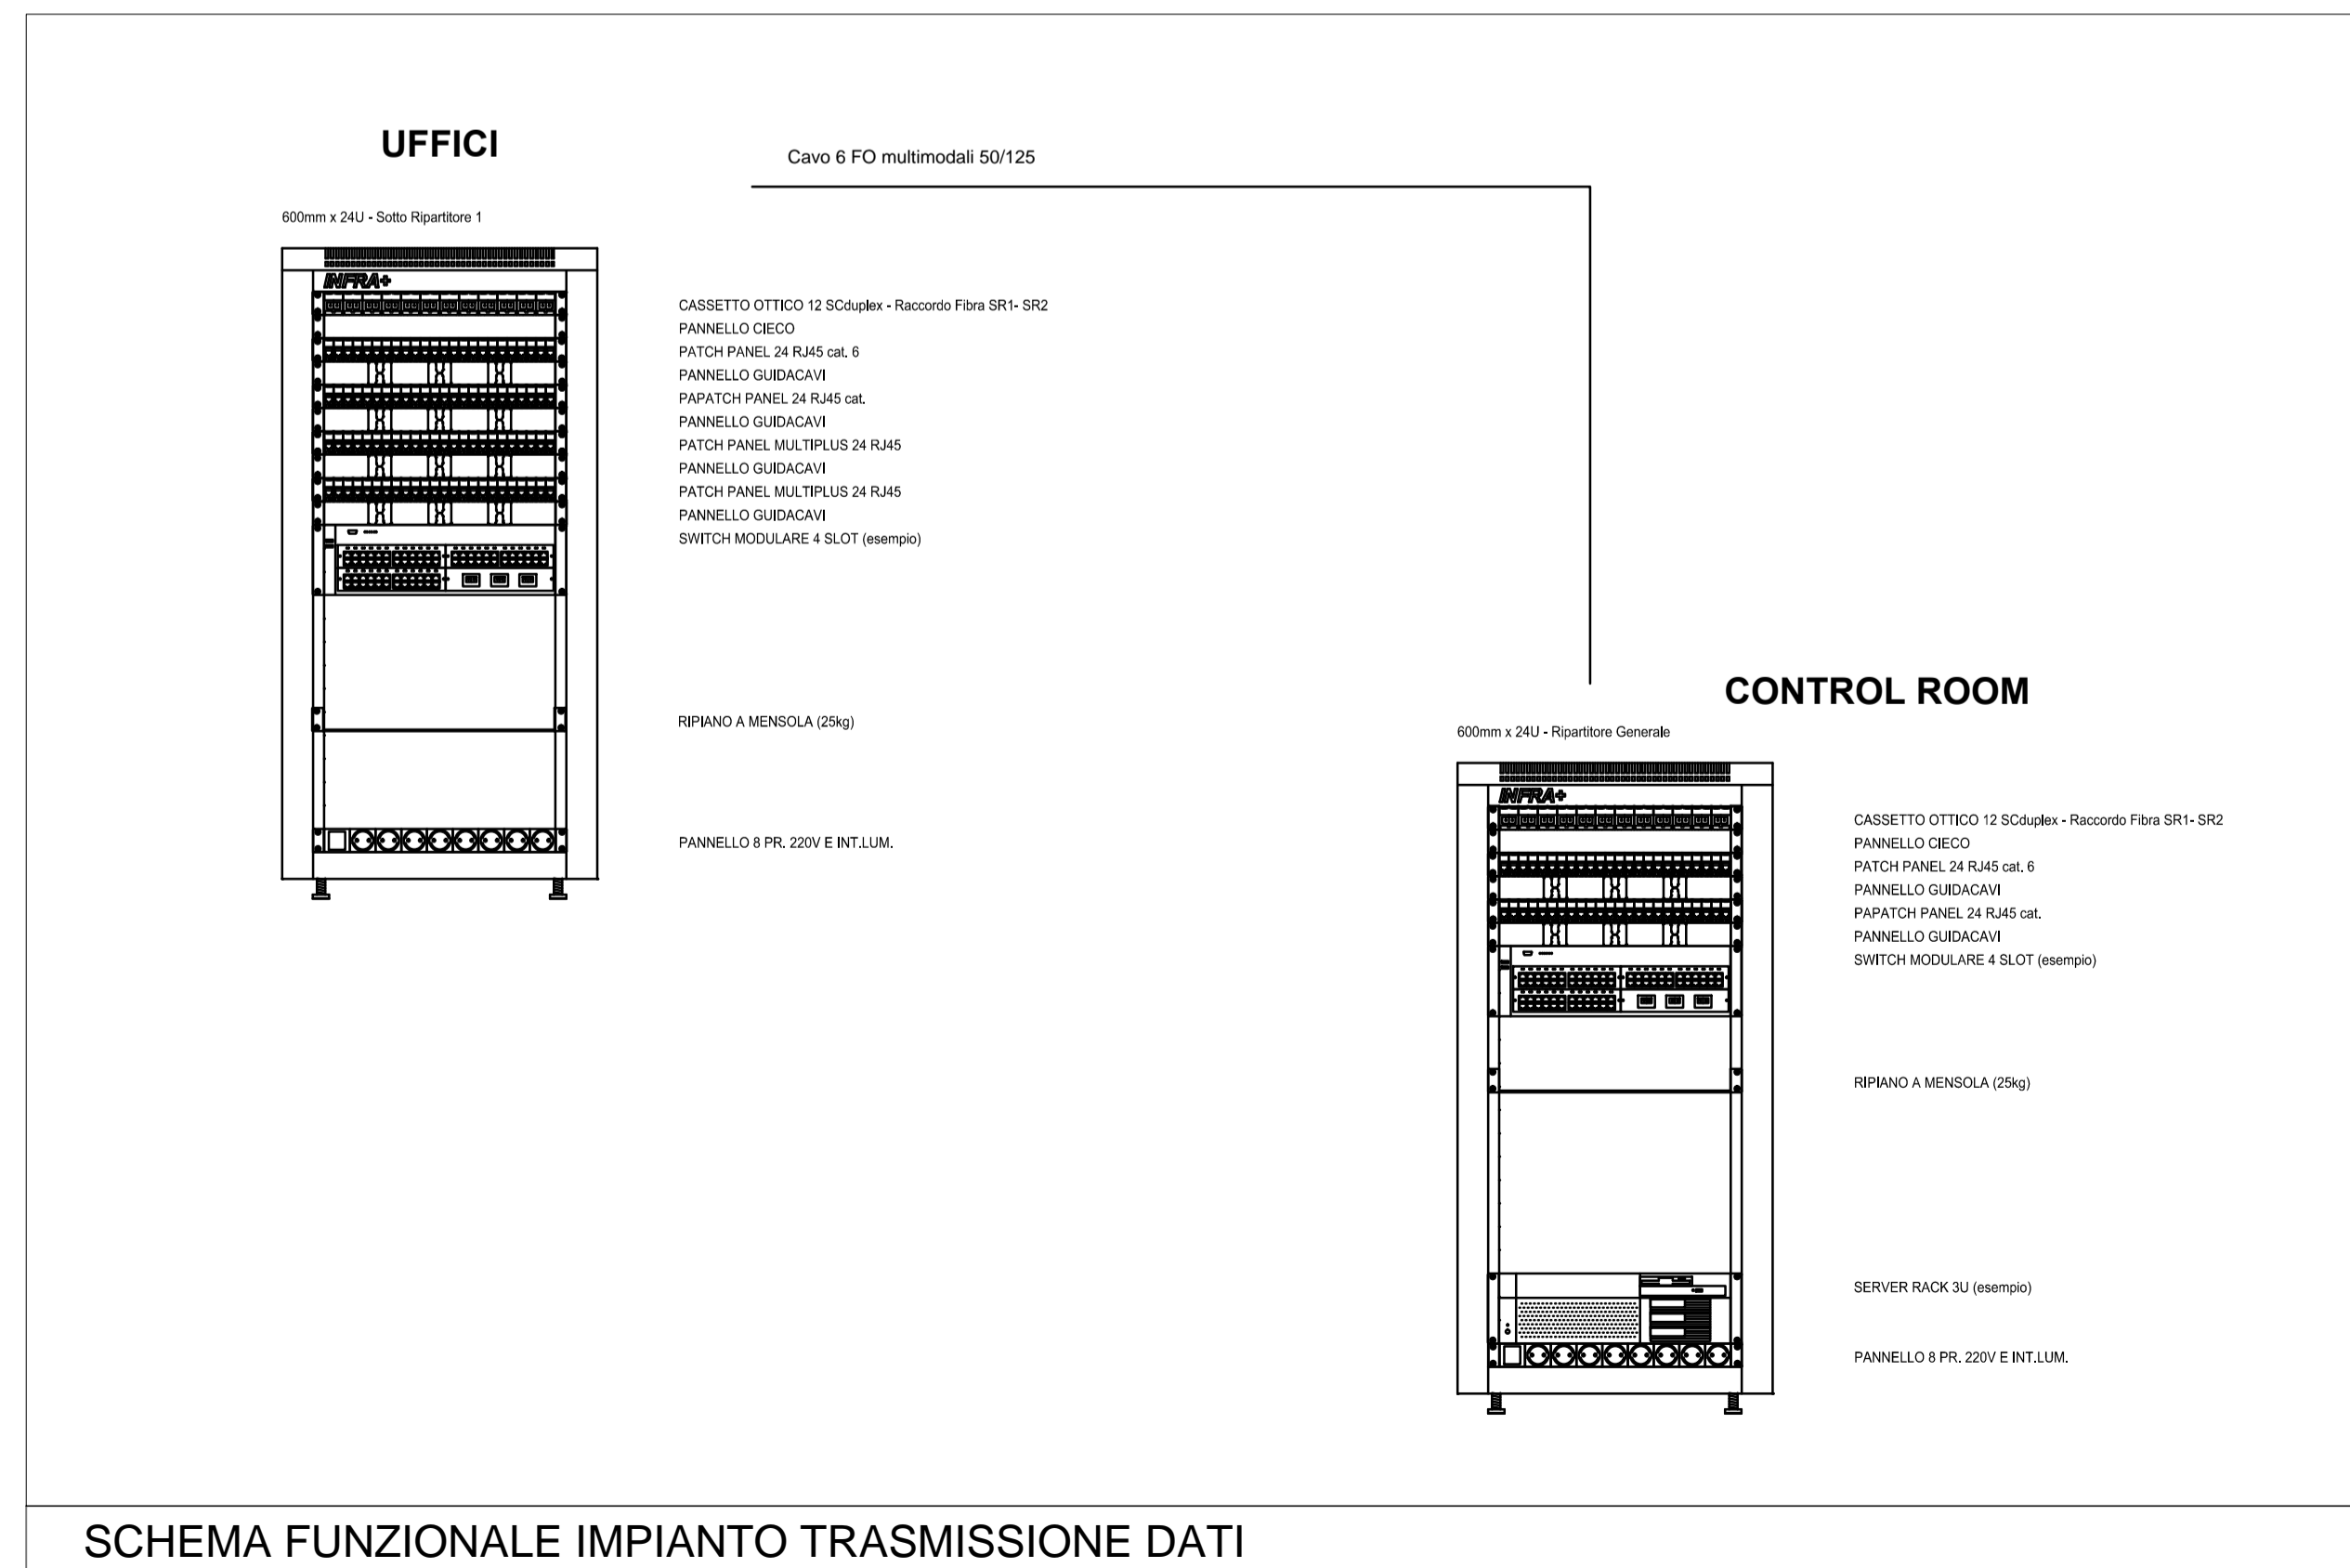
UFFICI

Cavo 6 FO multimodali 50/125

600mm x 24U - Sotto Ripartitore 1

INFRA+

CASSETTO OTTICO 12 SCduplex - Raccordo Fibra SR1- SR2
PANNELLO CIECO
PATCH PANEL 24 RJ45 cat. 6
PANNELLO GUIDACAVI
PAPATCH PANEL 24 RJ45 cat.
PANNELLO GUIDACAVI
PATCH PANEL MULTIPLUS 24 RJ45
PANNELLO GUIDACAVI
PATCH PANEL MULTIPLUS 24 RJ45
PANNELLO GUIDACAVI
SWITCH MODULARE 4 SLOT (esempio)

RIPIANO A MENSOLA (25kg)

PANNELLO 8 PR. 220V E INT.LUM.

CONTROL ROOM

600mm x 24U - Ripartitore Generale

INFRA+

CASSETTO OTTICO 12 SCduplex - Raccordo Fibra SR1- SR2
PANNELLO CIECO
PATCH PANEL 24 RJ45 cat. 6
PANNELLO GUIDACAVI
PAPATCH PANEL 24 RJ45 cat.
PANNELLO GUIDACAVI
SWITCH MODULARE 4 SLOT (esempio)

RIPIANO A MENSOLA (25kg)

SERVER RACK 3U (esempio)

PANNELLO 8 PR. 220V E INT.LUM.

SCHEMA FUNZIONALE IMPIANTO TRASMISSIONE DATI